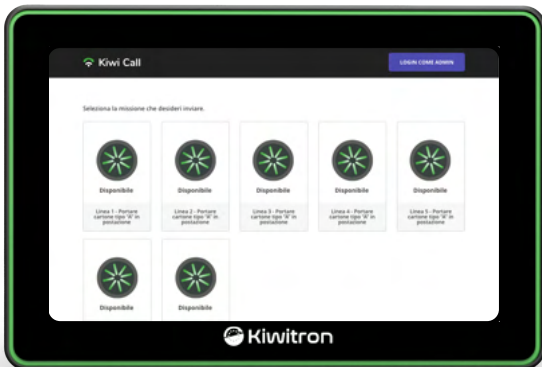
Kiwi Call

LOGIN COME ADMIN

Seleziona la missione che desideri inviare.

Disponibile

Linea 1 - Portare cartone tipo "A" in postazione

Disponibile

Linea 2 - Portare cartone tipo "A" in postazione

Disponibile

Linea 3 - Portare cartone tipo "A" in postazione

Disponibile

Linea 4 - Portare cartone tipo "B" in postazione

Disponibile

Linea 5 - Portare cartone tipo "A" in postazione

Disponibile

Disponibile

Kiwitron